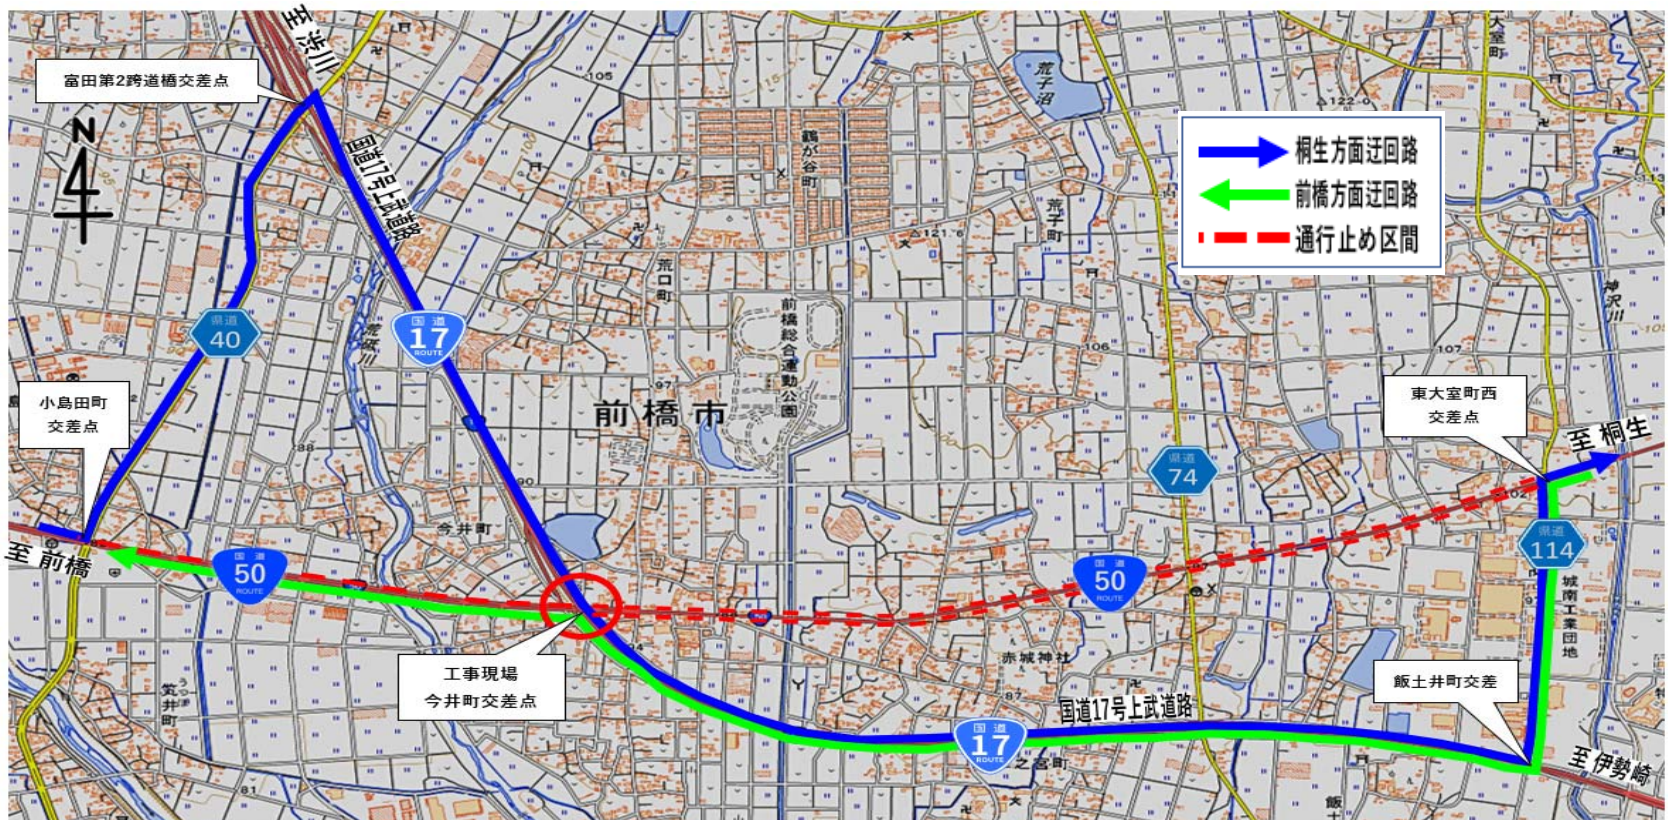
至渋川

富田第2跨道橋交差点

N

国道17号上武道路

鶴が谷町

荒子沼

荒子町

大室町

桐生方面迂回路
前橋方面迂回路
通行止め区間

荒口町

前橋総合運動公園

県道 40

国道 17 ROUTE

荒砥川

神沢川

小島田町交差点

前橋市

東大室町西交差点

至 桐生

県道 74

今井町

至 前橋

国道 50 ROUTE

国道 50 ROUTE

県道 114

城南工業団地

赤城神社

工事現場
今井町交差点

飯土井町交差

笂井町

国道17号上武道路

国道 17 ROUTE

之宮町

至 伊勢崎

105
122.0
121.6
106
107
97
90
88
87
102
81